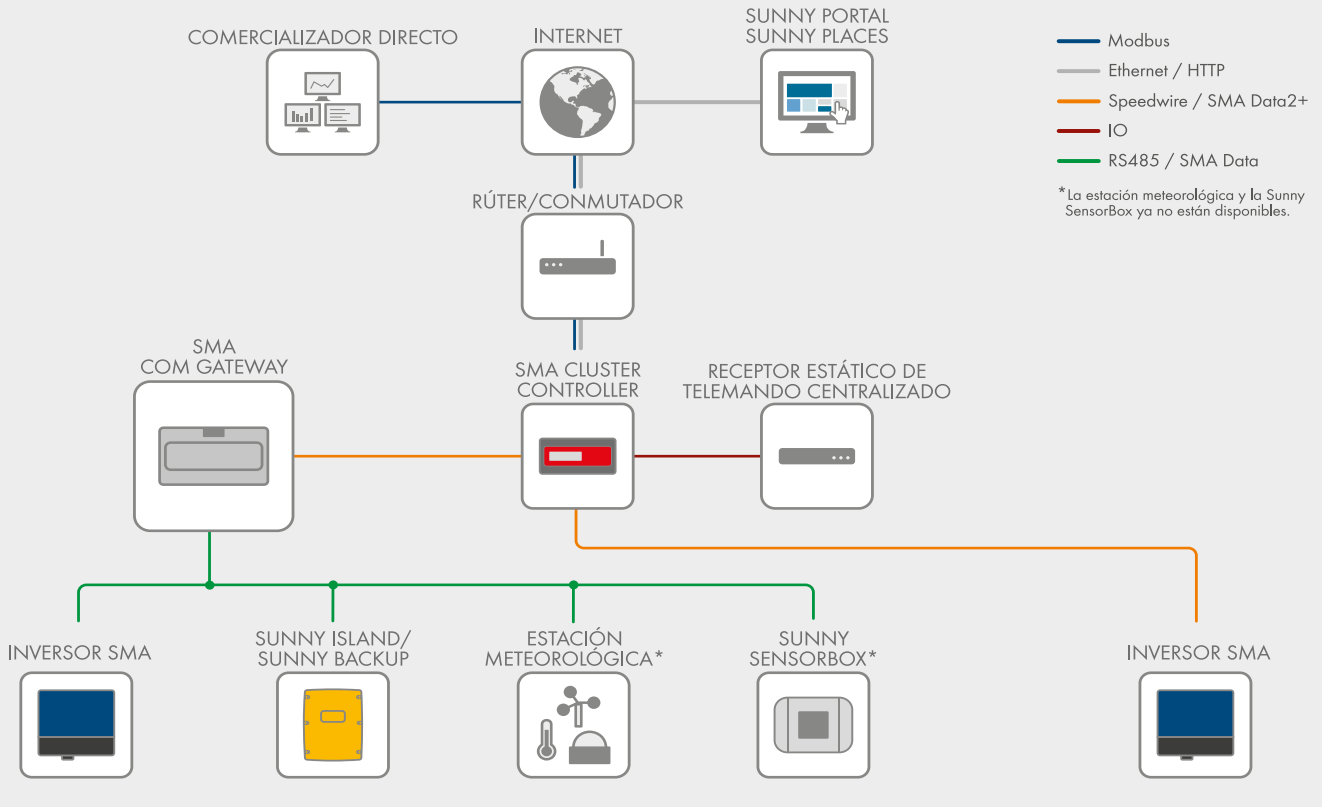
COMERCIALIZADOR DIRECTO

INTERNET

SUNNY PORTAL
SUNNY PLACES

Modbus
Ethernet / HTTP
Speedwire / SMA Data2+
IO
RS485 / SMA Data

*La estación meteorológica y la Sunny SensorBox ya no están disponibles.

RÚTER/CONMUTADOR

SMA
COM GATEWAY

SMA CLUSTER
CONTROLLER

RECEPTOR ESTÁTICO DE
TELEMANDO CENTRALIZADO

INVERSOR SMA

SUNNY ISLAND/
SUNNY BACKUP

ESTACIÓN
METEOROLÓGICA*

SUNNY
SENSORBOX*

INVERSOR SMA